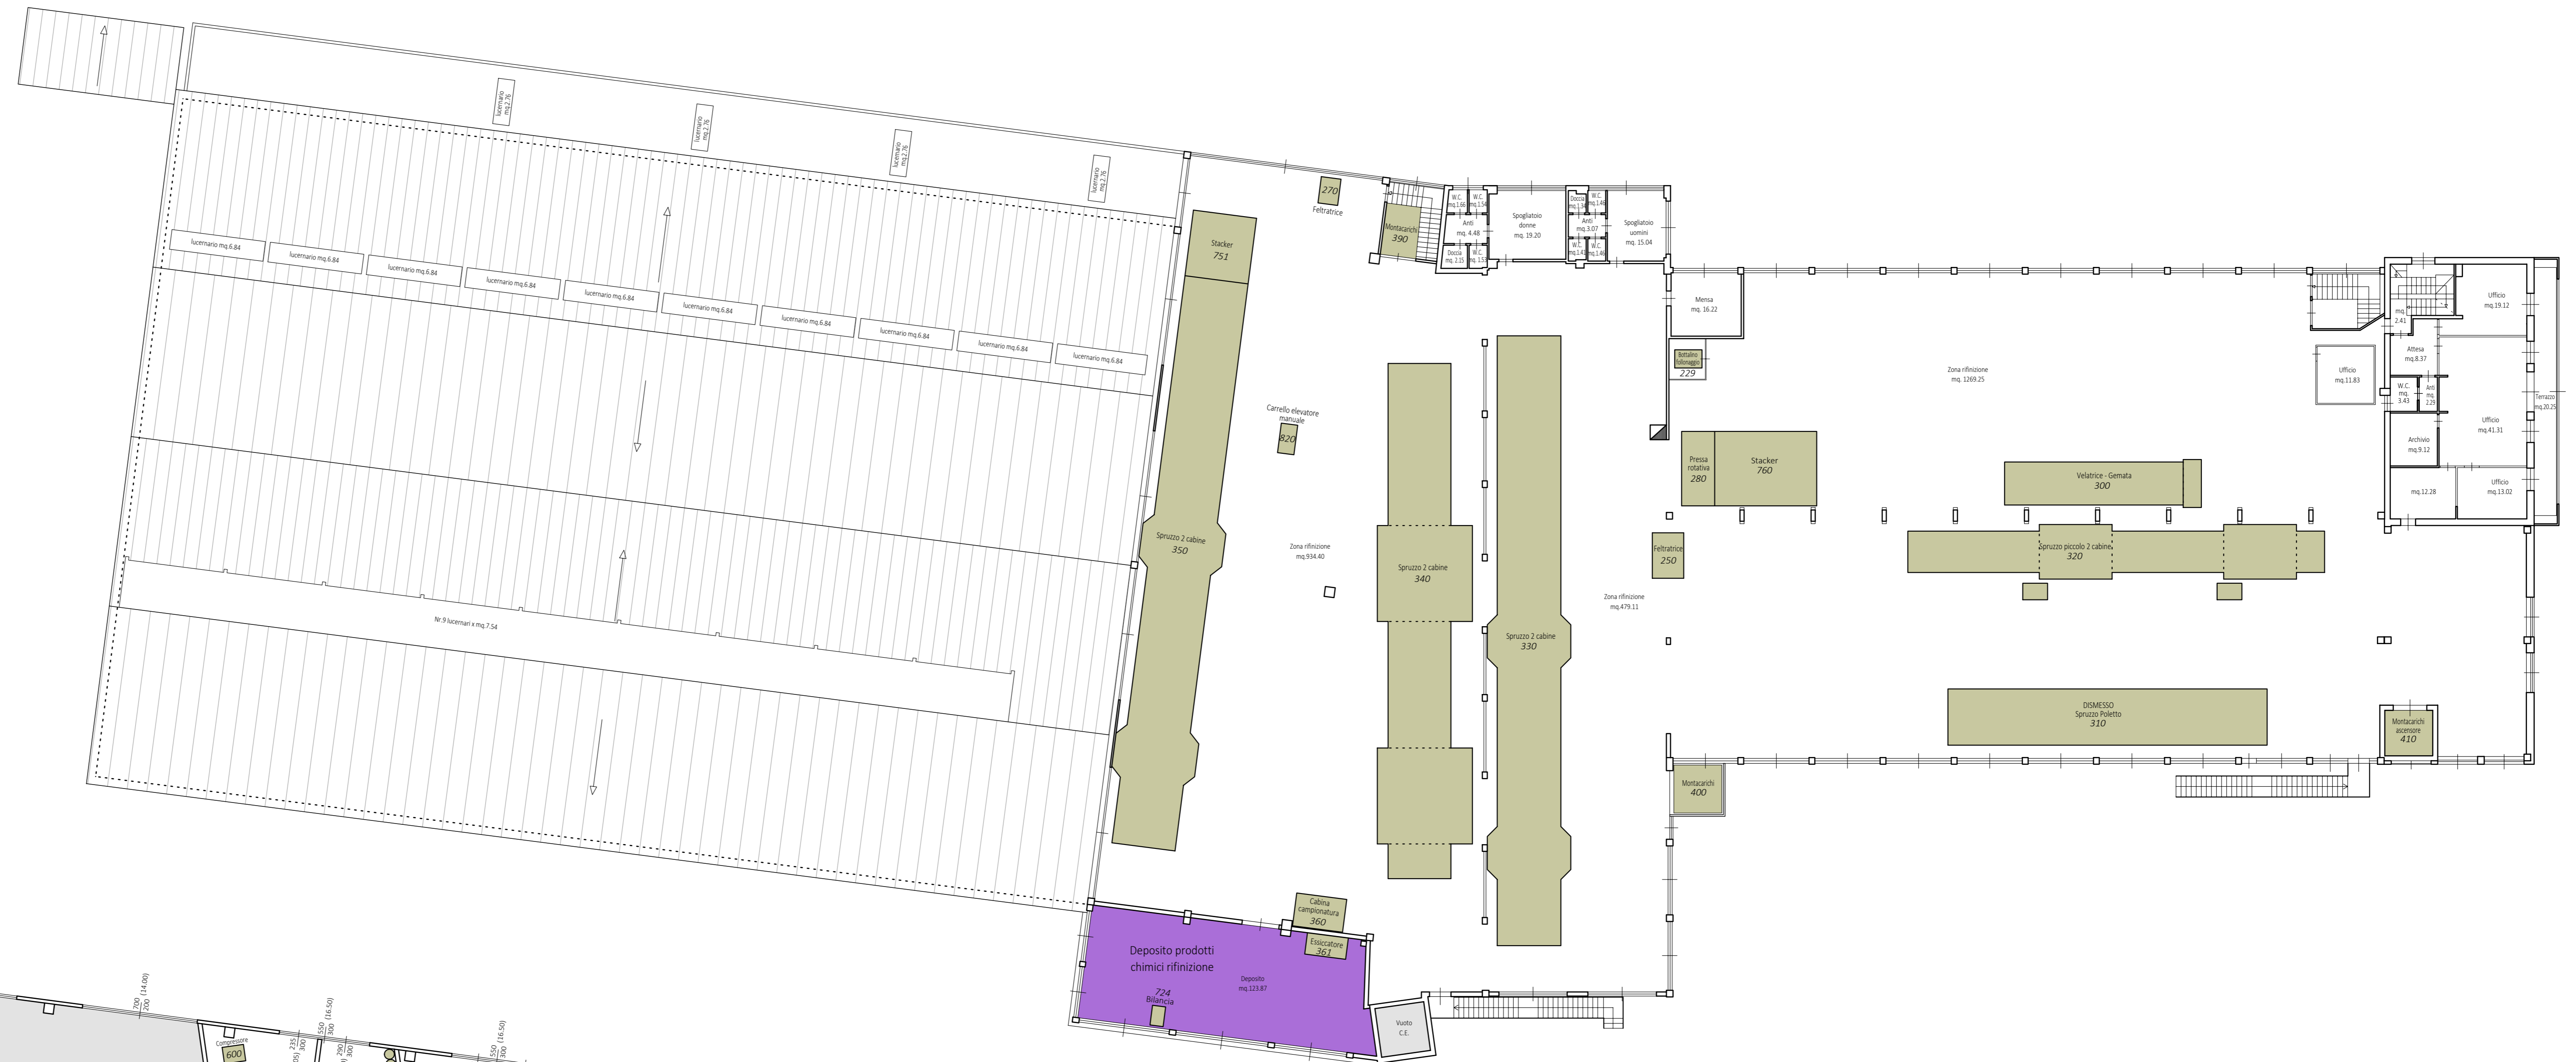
lucernario mq.2.76
lucernario mq.2.76
lucernario mq.2.76
lucernario mq.2.76

lucernario mq.6.84
lucernario mq.6.84
lucernario mq.6.84
lucernario mq.6.84
lucernario mq.6.84
lucernario mq.6.84
lucernario mq.6.84
lucernario mq.6.84
lucernario mq.6.84
lucernario mq.6.84

Nr.9 lucernari x mq.7.54

270
Feltratrice

Montacarichi
390

W.C. mq.1.66
W.C. mq.1.58
Anti mq. 4.48
Doccia mq. 2.35
W.C. mq. 1.53
Spogliatoio donne mq. 19.20
Doccia mq.1.34
W.C. mq.1.48
Anti mq.3.07
W.C. mq.1.47
W.C. mq.1.46
Spogliatoio uomini mq. 15.04

Stacker
751

Carrello elevatore manuale
820

Sprusso 2 cabine
350

Zona rifinizione
mq.934.40

Mensa
mq. 16.22

Bottalino follonaggio
229

Zona rifinizione
mq. 1269.25

Ufficio
mq.19.12

mq. 2.41

Attesa
mq.8.37

Ufficio
mq.11.83

W.C. mq. 3.43
Anti mq. 2.29

Terrazzo
mq.20.25

Ufficio
mq.41.31

Archivio
mq.9.12

mq.12.28
Ufficio
mq.13.02

Pressa rotativa
280

Stacker
760

Velatrice - Gemata
300

Spruzzo 2 cabine
340

Spruzzo 2 cabine
330

Feltratrice
250

Zona rifinizione
mq.479.11

Spruzzo piccolo 2 cabine
320

DISMESSO
Spruzzo Poletto
310

Montacarichi ascensore
410

Montacarichi
400

Cabina campionatura
360

Essiccatore
361

Deposito prodotti chimici rifinizione

Deposito
mq.123.87

724
Bilancia

Vuoto
C.E.

Compressore
600

200 (14.00)
200
235
300
250 (16.50)
300
290
300
250 (16.50)
300